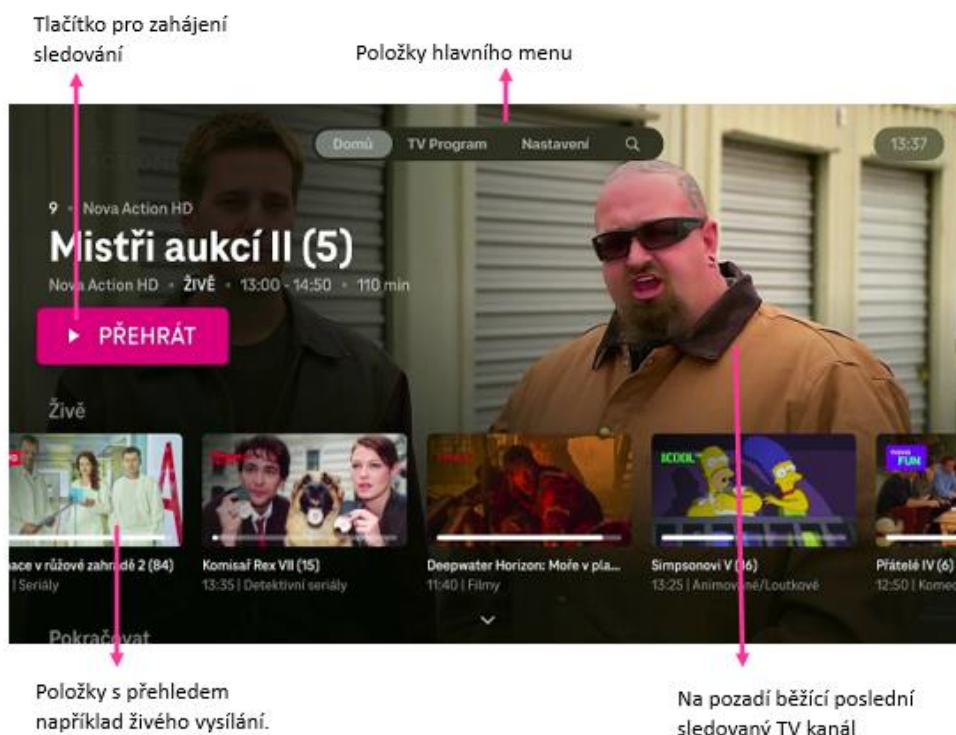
Tlačítko pro zahájení sledování

Položky hlavního menu

Domů TV Program Nastavení

13:37

9 • Nova Action HD

Mistři aukcí II (5)

Nova Action HD • ŽIVĚ • 13:00 - 14:50 • 110 min

▶ PŘEHRÁT

Živě

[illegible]ace v růžové zahradě 2 (84)
| Seriály

Komisař Rex VII (15)
13:35 | Detektivní seriály

Deepwater Horizon: Moře v pla...
11:40 | Filmy

Simpsonovi V (36)
13:25 | Animované/Loutkové

Přátelé IV (6)
12:50 | Komed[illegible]

Pokračovat

Položky s přehledem například živého vysílání.

Na pozadí běžící poslední sledovaný TV kanál